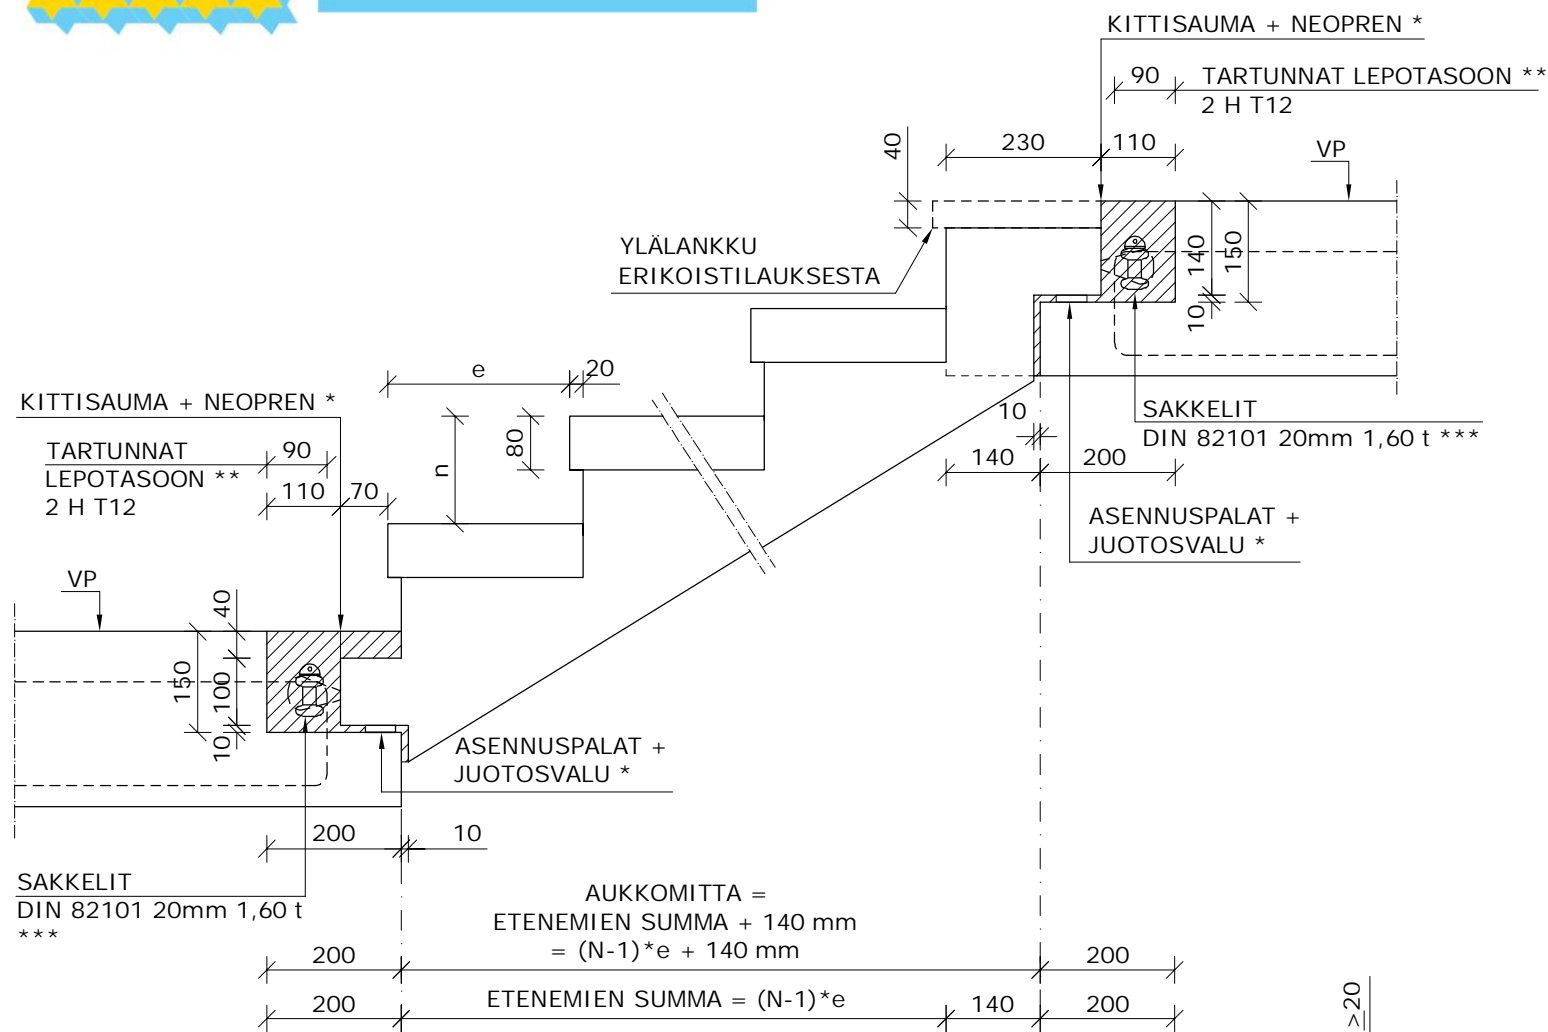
KITTISAUMA + NEOPREN *

90

TARTUNNAT LEPOTASOON **
2 H T12

40

230

110

VP

YLÄLANKKU
ERIKOISTILAUKSESTA

140

150

10

SAKKELIT
DIN 82101 20mm 1,60 t ***

e

20

KITTISAUMA + NEOPREN *

80

10

TARTUNNAT
LEPOTASOON **
2 H T12

90

n

140

200

110

70

ASENNUSPALAT +
JUOTOSVALU *

VP

40

150

100

10

ASENNUSPALAT +
JUOTOSVALU *

200

10

SAKKELIT
DIN 82101 20mm 1,60 t
***

AUKKOMITTA =
ETENEMIEN SUMMA + 140 mm
= (N-1)*e + 140 mm

200

200

200

ETENEMIEN SUMMA = (N-1)*e

140

200

$\geq 20$